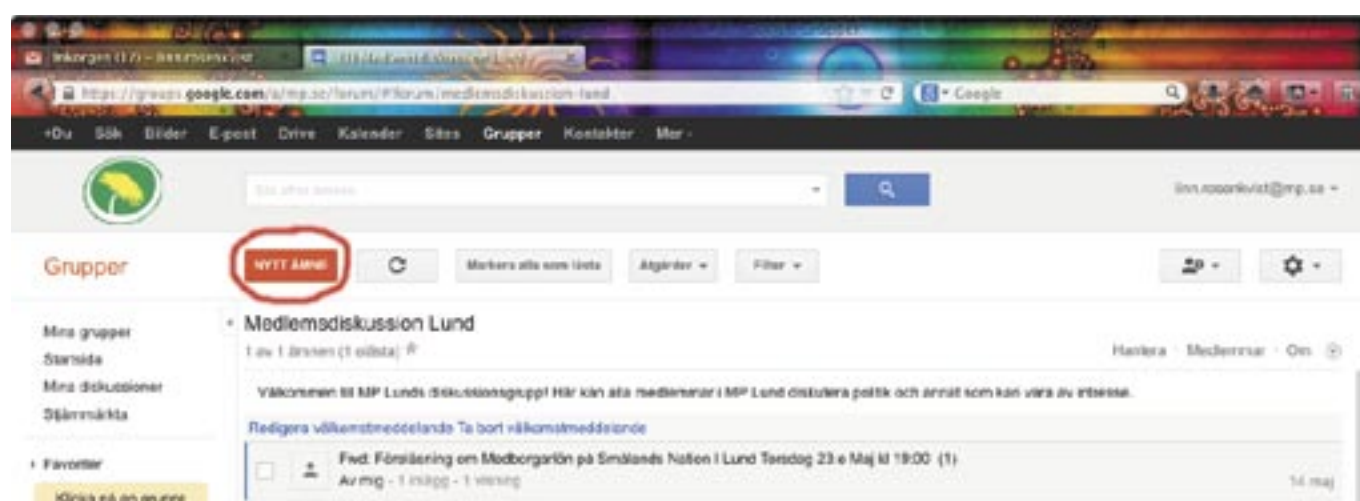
Inkorgen (17) - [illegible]

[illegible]

https://groups.google.com/a/mp.se/forum/#!forum/medlemsdiskussion-lund

Google

+Du Sök Bilder E-post Drive Kalender Sites Grupper Kontakter Mer -

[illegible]

linn.rosenkvist@mp.se -

Grupper

NYTT ÄMNE

Markera alla som lästa

Åtgärder -

Filter -

Mina grupper
Startsida
Mina diskussioner
Stjärnmärkta

Favoriter

Klicka på en grupps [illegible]

Medlemsdiskussion Lund

1 av 1 ämnen (1 olästa)

Hantera · Medlemmar · Om

Välkommen till MP Lunds diskussionsgrupp! Här kan alla medlemmar i MP Lund diskutera politik och annat som kan vara av intresse.

Redigera välkomstmeddelande Ta bort välkomstmeddelande

Fwd: Föreläsning om Medborgarlön på Smålands Nation i Lund Torsdag 23:e Maj kl 19:00 (1)

Av mig - 1 inlägg - 1 visning

14 maj